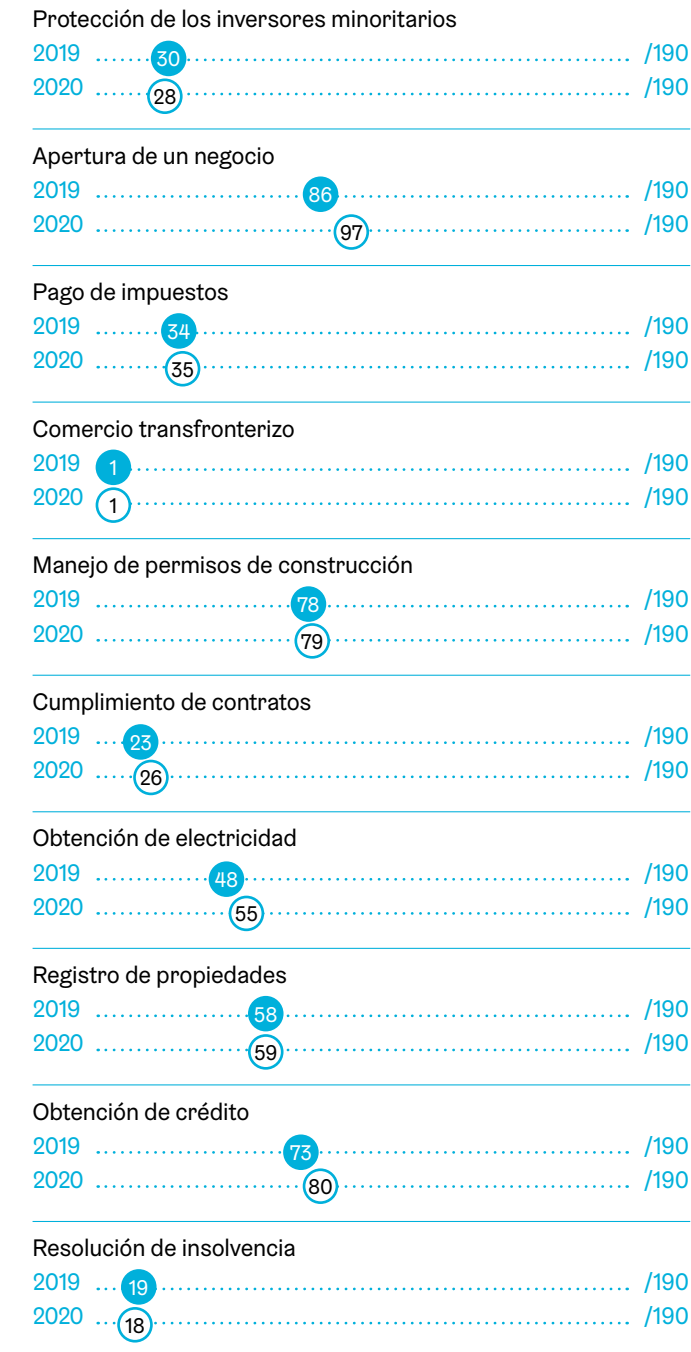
Protección de los inversores minoritarios
2019 30 /190
2020 28 /190

Apertura de un negocio
2019 86 /190
2020 97 /190

Pago de impuestos
2019 34 /190
2020 35 /190

Comercio transfronterizo
2019 1 /190
2020 1 /190

Manejo de permisos de construcción
2019 78 /190
2020 79 /190

Cumplimiento de contratos
2019 23 /190
2020 26 /190

Obtención de electricidad
2019 48 /190
2020 55 /190

Registro de propiedades
2019 58 /190
2020 59 /190

Obtención de crédito
2019 73 /190
2020 80 /190

Resolución de insolvencia
2019 19 /190
2020 18 /190